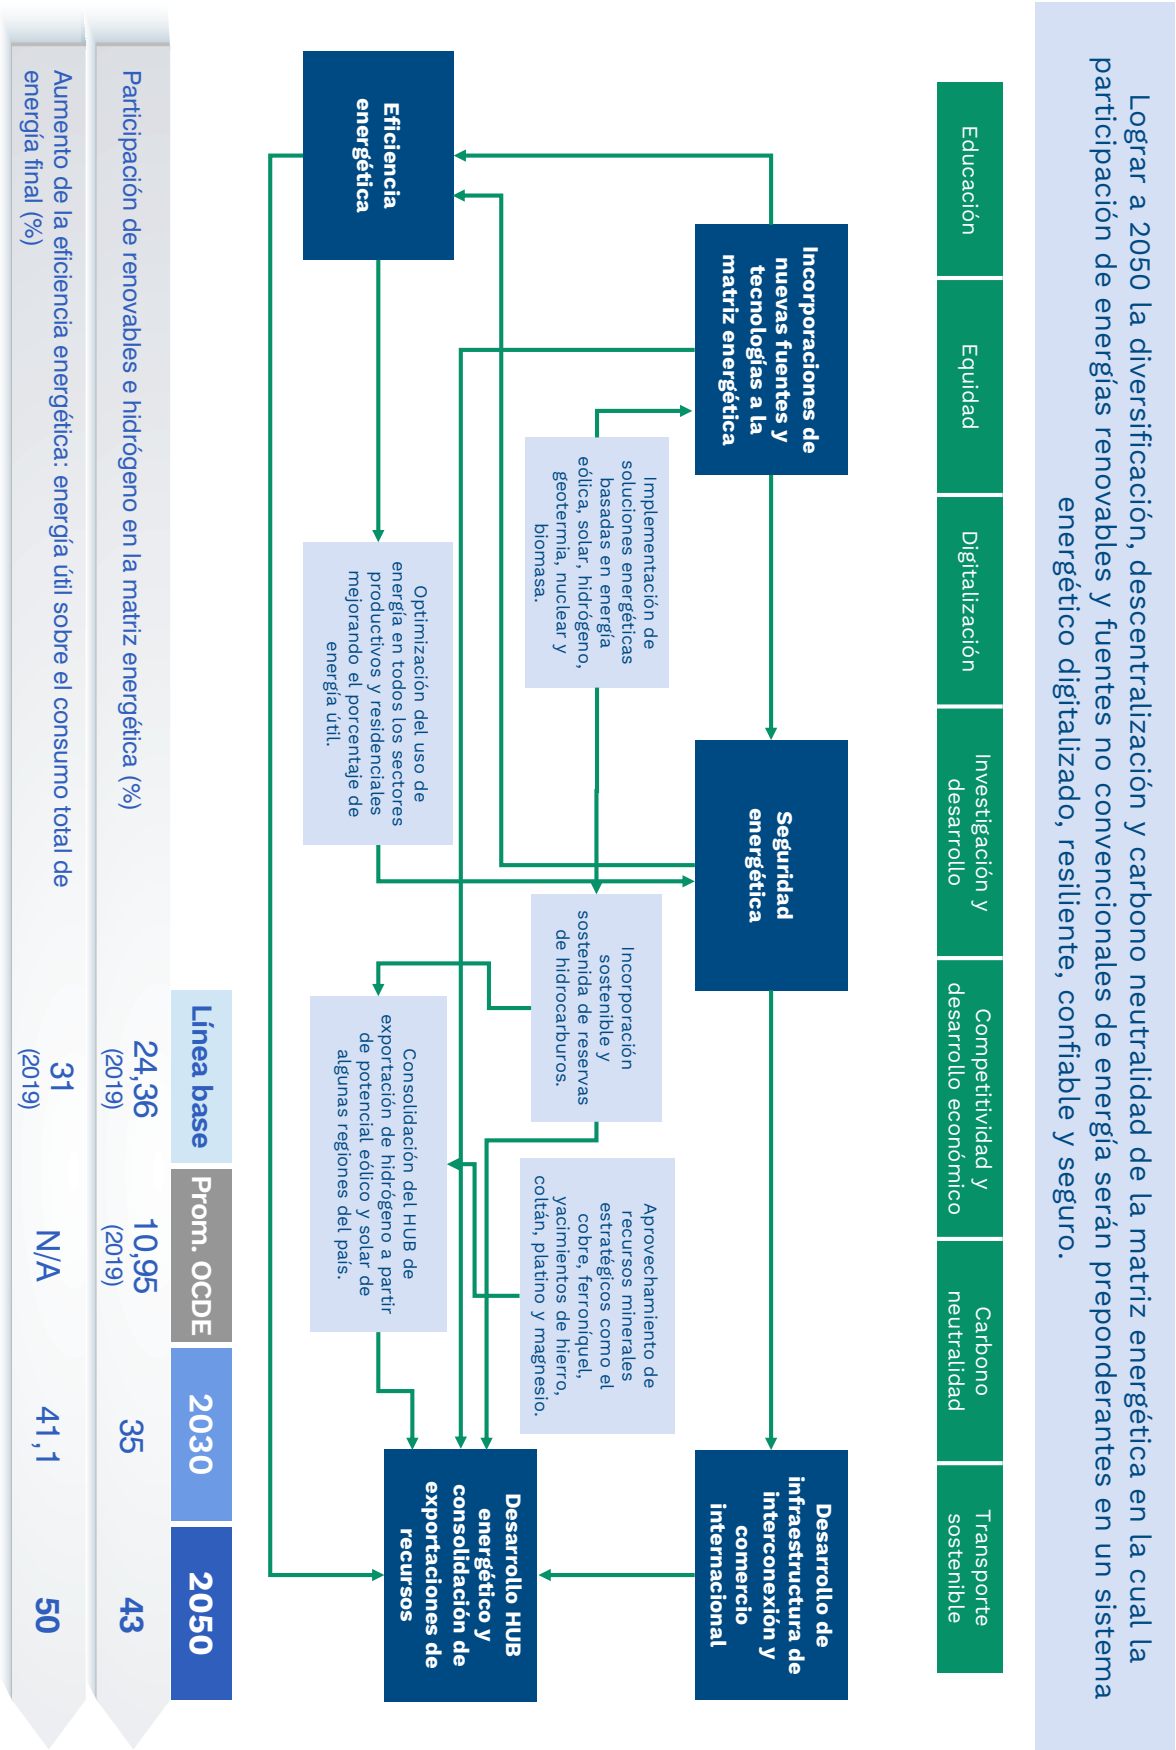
Lograr a 2050 la diversificación, descentralización y carbono neutralidad de la matriz energética en la cual la participación de energías renovables y fuentes no convencionales de energía serán preponderantes en un sistema energético digitalizado, resiliente, confiable y seguro.

Educación

Equidad

Digitalización

Investigación y desarrollo

Competitividad y desarrollo económico

Carbono neutralidad

Transporte sostenible

Incorporaciones de nuevas fuentes y tecnologías a la matriz energética

Eficiencia energética

Implementación de soluciones energéticas basadas en energía eólica, solar, hidrógeno, geotermia, nuclear y biomasa.

Optimización del uso de energía en todos los sectores productivos y residenciales mejorando el porcentaje de energía útil.

Seguridad energética

Incorporación sostenible y sostenida de reservas de hidrocarburos.

Consolidación del HUB de exportación de hidrógeno a partir de potencial eólico y solar de algunas regiones del país.

Aprovechamiento de recursos minerales estratégicos como el cobre, ferroníquel, yacimientos de hierro, coltán, platino y magnesio.

Desarrollo de infraestructura de interconexión y comercio internacional

Desarrollo HUB energético y consolidación de exportaciones de recursos

| | Línea base | Prom. OCDE | 2030 | 2050 |
|---|---|---|---|---|
| Participación de renovables e hidrógeno en la matriz energética (%) | 24,36 (2019) | 10,95 (2019) | 35 | 43 |
| Aumento de la eficiencia energética: energía útil sobre el consumo total de energía final (%) | 31 (2019) | N/A | 41,1 | 50 |